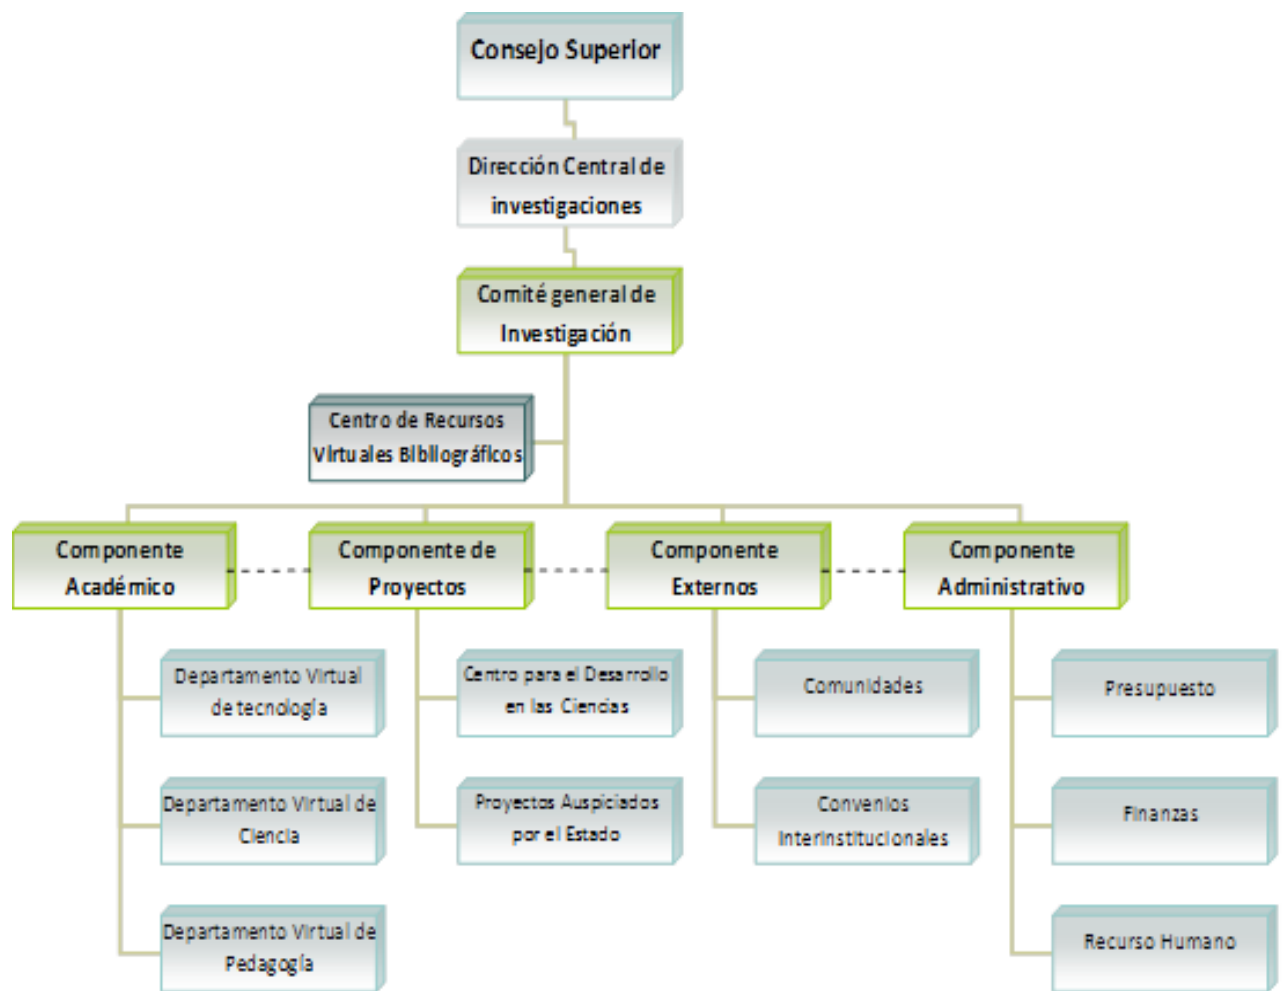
Consejo Superior

Dirección Central de investigaciones

Comité general de Investigación

Centro de Recursos Virtuales Bibliográficos

Componente Académico

Componente de Proyectos

Componente Externos

Componente Administrativo

Departamento Virtual de tecnología

Departamento Virtual de Ciencia

Departamento Virtual de Pedagogía

Centro para el Desarrollo en las Ciencias

Proyectos Auspiciados por el Estado

Comunidades

Convenios Interinstitucionales

Presupuesto

Finanzas

Recurso Humano